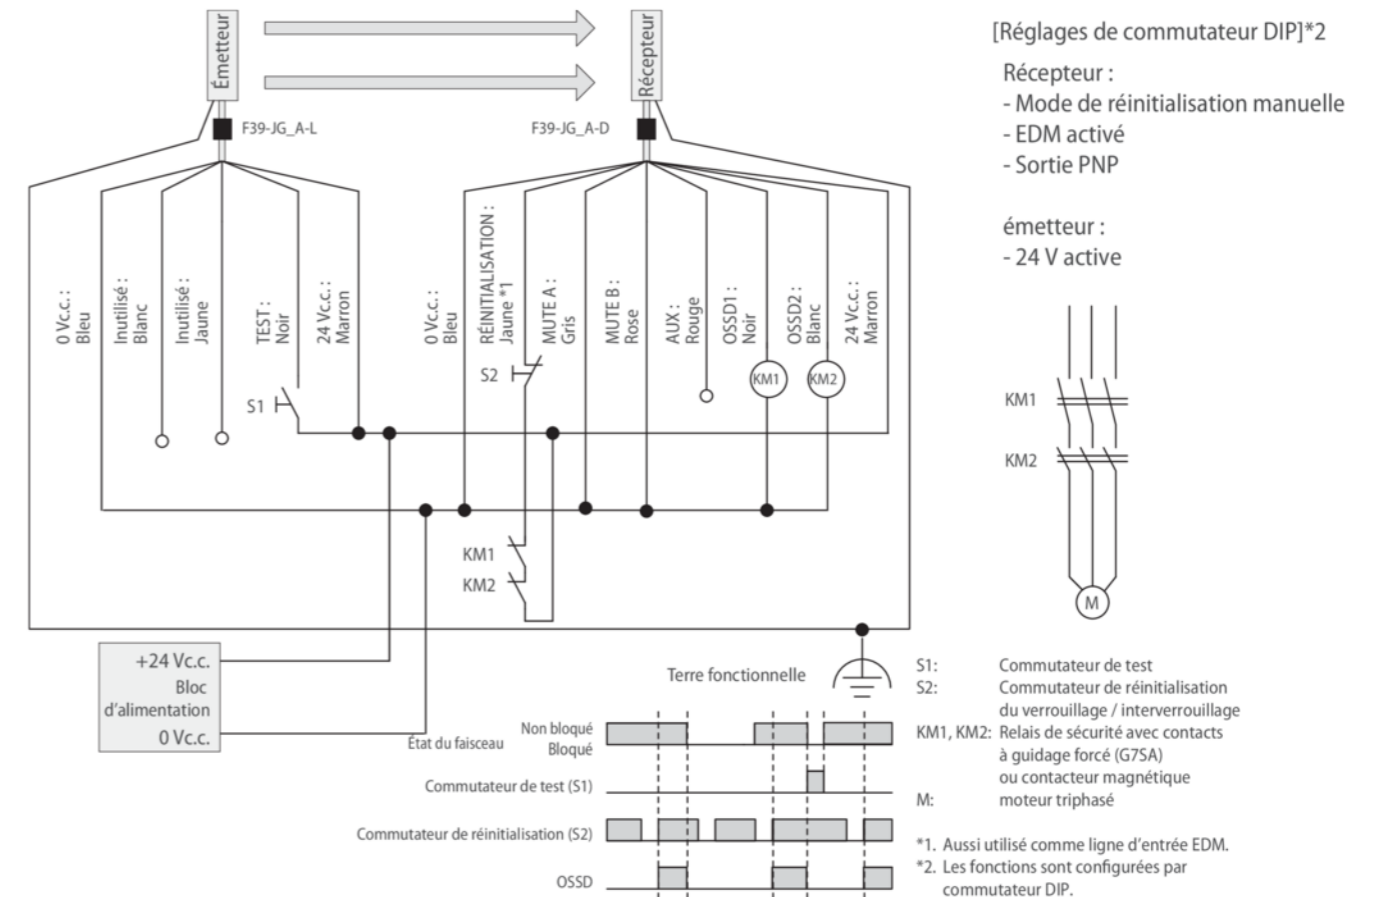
Émetteur

Récepteur

[Réglages de commutateur DIP]*2

Récepteur :
- Mode de réinitialisation manuelle
- EDM activé
- Sortie PNP

émetteur :
- 24 V active

F39-JG_A-L

F39-JG_A-D

0 Vc.c. : Bleu

Inutilisé : Blanc

Inutilisé : Jaune

TEST : Noir

24 Vc.c. : Marron

0 Vc.c. : Bleu

RÉINITIALISATION : Jaune *1

MUTE A : Gris

MUTE B : Rose

AUX : Rouge

OSSD1 : Noir

OSSD2 : Blanc

24 Vc.c. : Marron

S1

S2

KM1

KM2

KM1

KM2

KM1

KM2

M

+24 Vc.c.
Bloc d'alimentation
0 Vc.c.

Terre fonctionnelle

Non bloqué
Bloqué

État du faisceau

Commutateur de test (S1)

Commutateur de réinitialisation (S2)

OSSD

S1: Commutateur de test
S2: Commutateur de réinitialisation du verrouillage / interverrouillage
KM1, KM2: Relais de sécurité avec contacts à guidage forcé (G7SA) ou contacteur magnétique
M: moteur triphasé

*1. Aussi utilisé comme ligne d'entrée EDM.
*2. Les fonctions sont configurées par commutateur DIP.